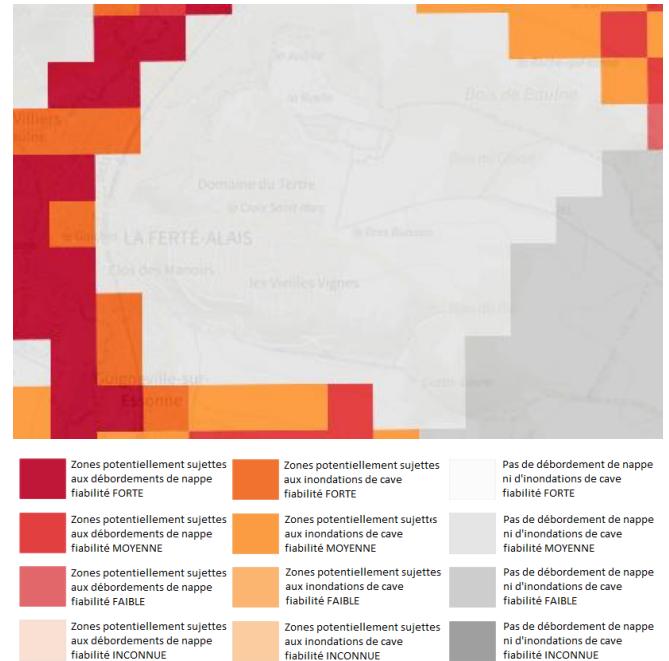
Villiers
Bois de Baulne
Domaine du Tertre
LA FERTÉ-ALAIS
Clos des Manoirs
les Vieilles Vignes
Guigneville-sur-Essonne

Zones potentiellement sujettes aux débordements de nappe fiabilité FORTE

Zones potentiellement sujettes aux inondations de cave fiabilité FORTE

Pas de débordement de nappe ni d'inondations de cave fiabilité FORTE

Zones potentiellement sujettes aux débordements de nappe fiabilité MOYENNE

Zones potentiellement sujettes aux inondations de cave fiabilité MOYENNE

Pas de débordement de nappe ni d'inondations de cave fiabilité MOYENNE

Zones potentiellement sujettes aux débordements de nappe fiabilité FAIBLE

Zones potentiellement sujettes aux inondations de cave fiabilité FAIBLE

Pas de débordement de nappe ni d'inondations de cave fiabilité FAIBLE

Zones potentiellement sujettes aux débordements de nappe fiabilité INCONNUE

Zones potentiellement sujettes aux inondations de cave fiabilité INCONNUE

Pas de débordement de nappe ni d'inondations de cave fiabilité INCONNUE